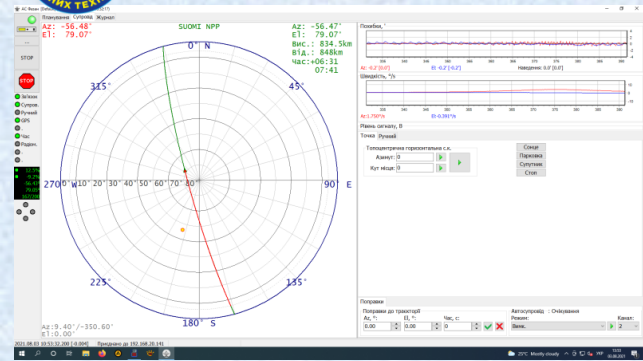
АС Фенікс

Планування  Супровід  Журнал

STOP

STOP

Загалом
Супров.
Ручний
GPS
Час
Радіон.

Az: -56.48°
El: 79.07°

SUOMI NPP

Az: -56.47°
El: 79.07°
Вис.: 834.5km
Від.: 848km
Час:+06:31
07:41

0° N
45°
90° E
135°
180° S
225°
270°
315°

0° 10° 20° 30° 40° 50° 60° 70° 80°

Az:9.40°/350.60°
El:0.00°

Похибки, °

Az: -0.2° [0.0°]  El: -0.2° [-0.2°]  Наведення: 0.0° [0.0°]

Швидкість, °/с

Az: 1.797°/c  El: 0.391°/c

Рівень сигналу, В

Точка  Ручний

Топоцентрична горизонтальна с.к.
Азимут: 0
Кут місця: 0

Сонце
Паркозка
Супутник
Стоп

Поправки

Поправки до траєкторії
Az, °: 0.00  El, °: 0.00  Час, с: 0.00

Автосупровід : Очікування
Режим: Вимк.
Канал: 2

2021.08.03 10:53:32.209 [-0.004]  Приєднано до 192.168.20.141

23°C  Mostly cloudy  УКР  10:53  03.08.2021